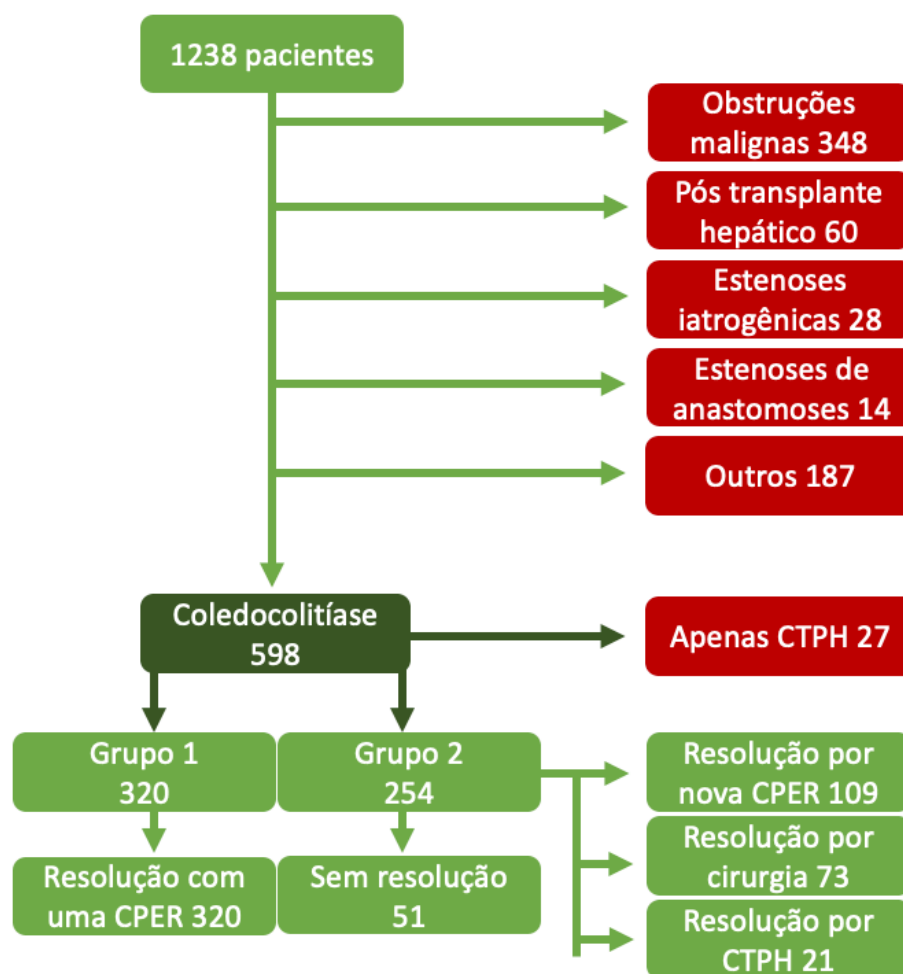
1238 pacientes

Obstruções malignas 348

Pós transplante hepático 60

Estenoses iatrogênicas 28

Estenoses de anastomoses 14

Outros 187

Coledocolitíase 598

Apenas CTPH 27

Grupo 1 320

Grupo 2 254

Resolução por nova CPER 109

Resolução por cirurgia 73

Resolução por CTPH 21

Resolução com uma CPER 320

Sem resolução 51